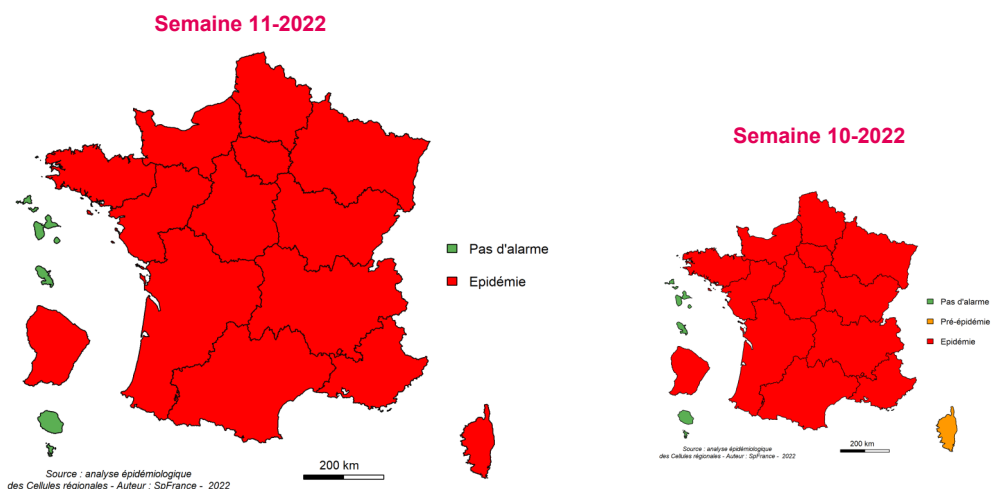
Semaine 11-2022

Pas d'alarme

Epidémie

200 km

Source : analyse épidémiologique des Cellules régionales - Auteur : SpFrance - 2022

Semaine 10-2022

Pas d'alarme

Pré-épidémie

Epidémie

200 km

Source : analyse épidémiologique des Cellules régionales - Auteur : SpFrance - 2022